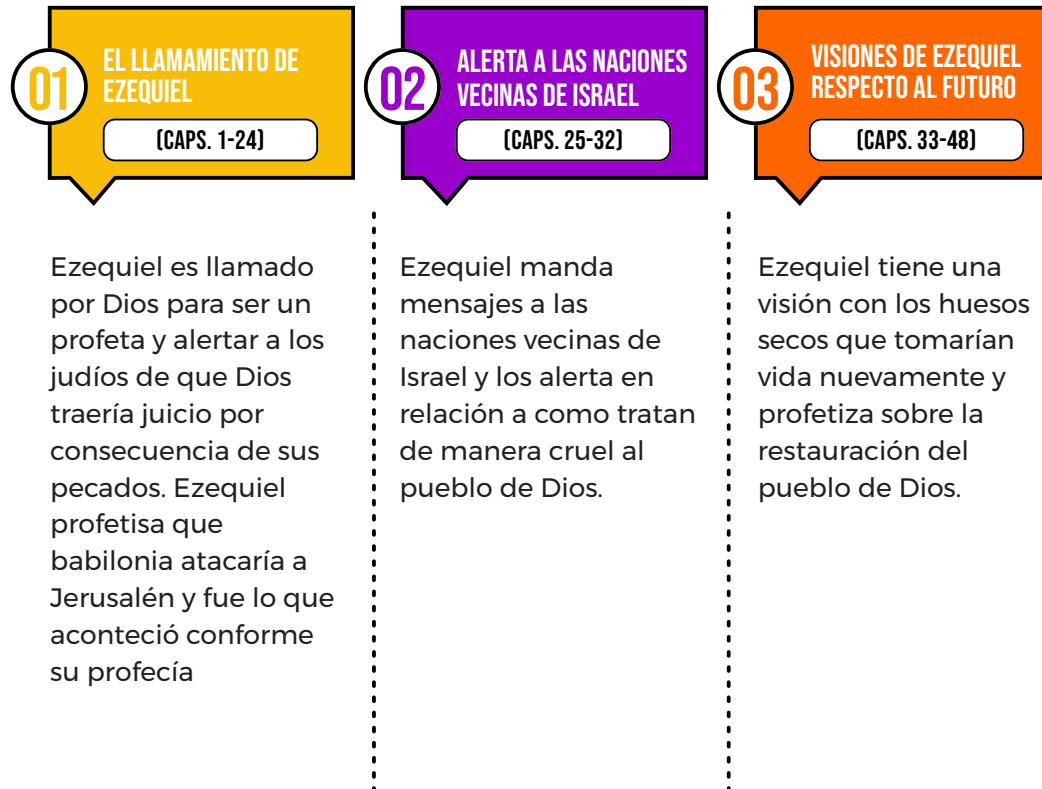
01
EL LLAMAMIENTO DE EZEQUIEL
(CAPS. 1-24)

Ezequiel es llamado por Dios para ser un profeta y alertar a los judíos de que Dios traería juicio por consecuencia de sus pecados. Ezequiel profetisa que babilonia atacaría a Jerusalén y fue lo que aconteció conforme su profecía

02
ALERTA A LAS NACIONES VECINAS DE ISRAEL
(CAPS. 25-32)

Ezequiel manda mensajes a las naciones vecinas de Israel y los alerta en relación a como tratan de manera cruel al pueblo de Dios.

03
VISIONES DE EZEQUIEL RESPECTO AL FUTURO
(CAPS. 33-48)

Ezequiel tiene una visión con los huesos secos que tomarían vida nuevamente y profetiza sobre la restauración del pueblo de Dios.